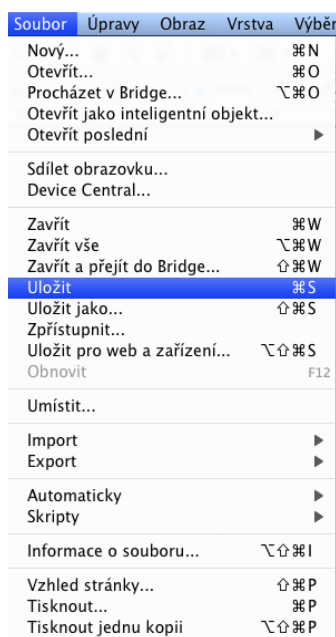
Soubor Úpravy Obraz Vrstva Výběr

Nový... ⌘N
Otevřít... ⌘O
Procházet v Bridge... ⌥⌘O
Otevřít jako inteligentní objekt...
Otevřít poslední ▶

Sdílet obrazovku...
Device Central...

Zavřít ⌘W
Zavřít vše ⌥⌘W
Zavřít a přejít do Bridge... ⇧⌘W
Uložit ⌘S
Uložit jako... ⇧⌘S
Zpřístupnit...
Uložit pro web a zařízení... ⌥⇧⌘S
Obnovit F12

Umístit...

Import ▶
Export ▶

Automaticky ▶
Skripty ▶

Informace o souboru... ⌥⇧⌘I

Vzhled stránky... ⇧⌘P
Tisknout... ⌘P
Tisknout jednu kopii ⌥⇧⌘P